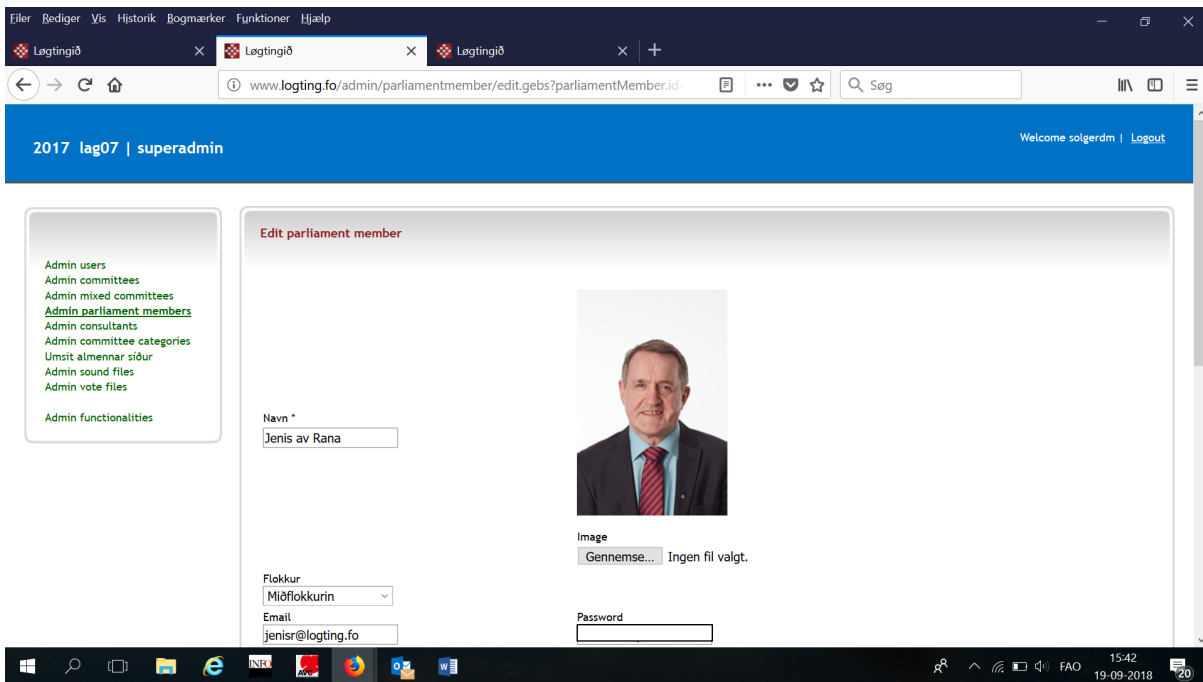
Filer Rediger Vis Historik Bogmærker Funktioner Hjælp

Løgtingið
Løgtingið
Løgtingið

www.logting.fo/admin/parliamentmember/edit.gebs?parliamentMember.id

Søg

2017 lag07 | superadmin

Welcome solgerdm | Logout

Admin users
Admin committees
Admin mixed committees
Admin parliament members
Admin consultants
Admin committee categories
Umsit almennar síður
Admin sound files
Admin vote files

Admin functionalities

Edit parliament member

Navn *
Jenis av Rana

Image
Gennemse... Ingen fil valgt.

Flokkur
Miðflokkurin

Email
jenisr@logting.fo

Password

INFO

FAO
15:42
19-09-2018
20